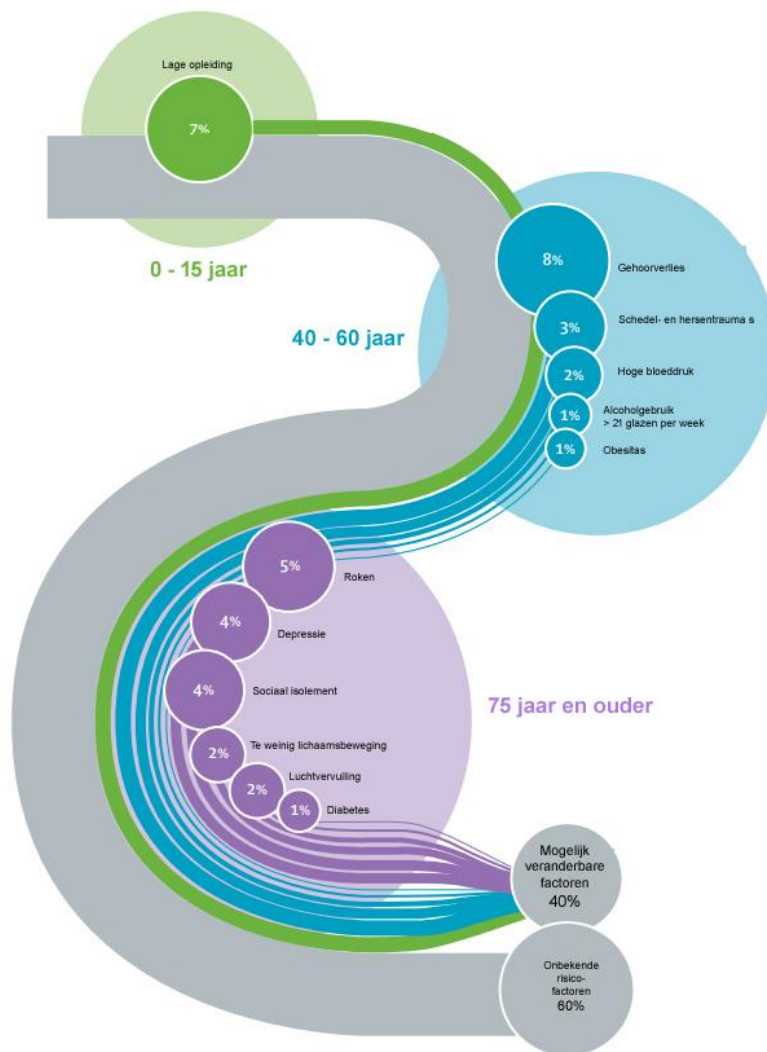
Lage opleiding

7%

0 - 15 jaar

8%

Gehoorverlies

40 - 60 jaar

3%

Schedel- en hersentrauma s

2%

Hoge bloeddruk

1%

Alcoholgebruik > 21 glazen per week

1%

Obesitas

5%

Roken

4%

Depressie

4%

Sociaal isolement

75 jaar en ouder

2%

Te weinig lichaamsbeweging

2%

Luchtvervuiling

1%

Diabetes

Mogelijk veranderbare factoren 40%

Onbekende risico-factoren 60%